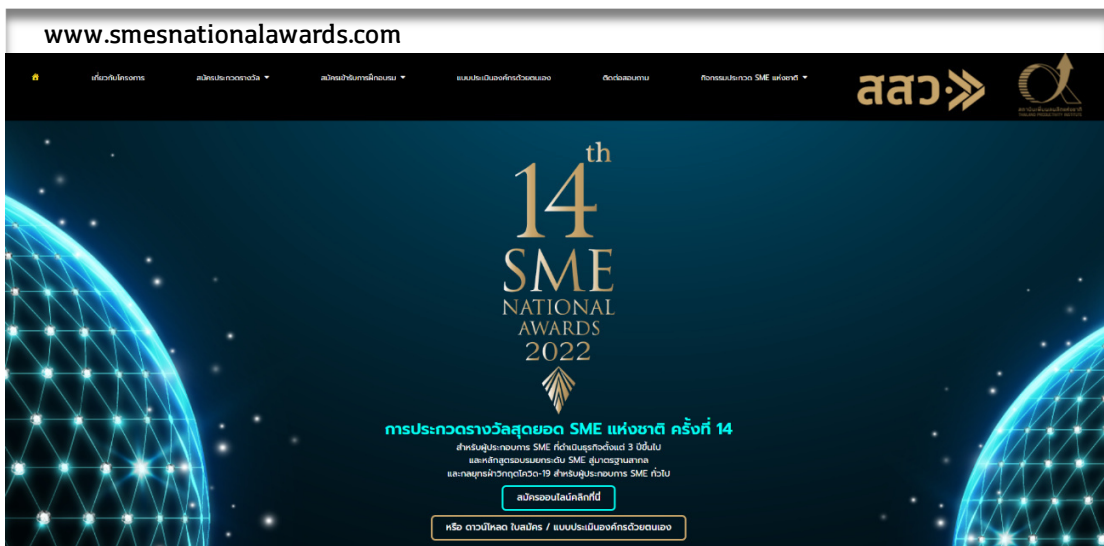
www.smesnationalawards.com

เกี่ยวกับโครงการ สมัครประกวดรางวัล ▾ สมัครเข้ารับการฝึกอบรม ▾ แบบประเมินองค์กรด้วยตนเอง ติดต่อสอบถาม กิจกรรมประกวด SME แห่งชาติ ▾

สสว.

สถาบันเพิ่มผลผลิตแห่งชาติ THAILAND PRODUCTIVITY INSTITUTE

14th SME NATIONAL AWARDS 2022

การประกวดรางวัลสุดยอด SME แห่งชาติ ครั้งที่ 14

สำหรับผู้ประกอบการ SME ที่ดำเนินธุรกิจตั้งแต่ 3 ปีขึ้นไป
และหลักสูตรอบรมยกระดับ SME สู่มาตรฐานสากล
และกลยุทธ์ฝ่าวิกฤตโควิด-19 สำหรับผู้ประกอบการ SME ทั่วไป

สมัครออนไลน์คลิกที่นี่

หรือ ดาวน์โหลด ใบสมัคร / แบบประเมินองค์กรด้วยตนเอง